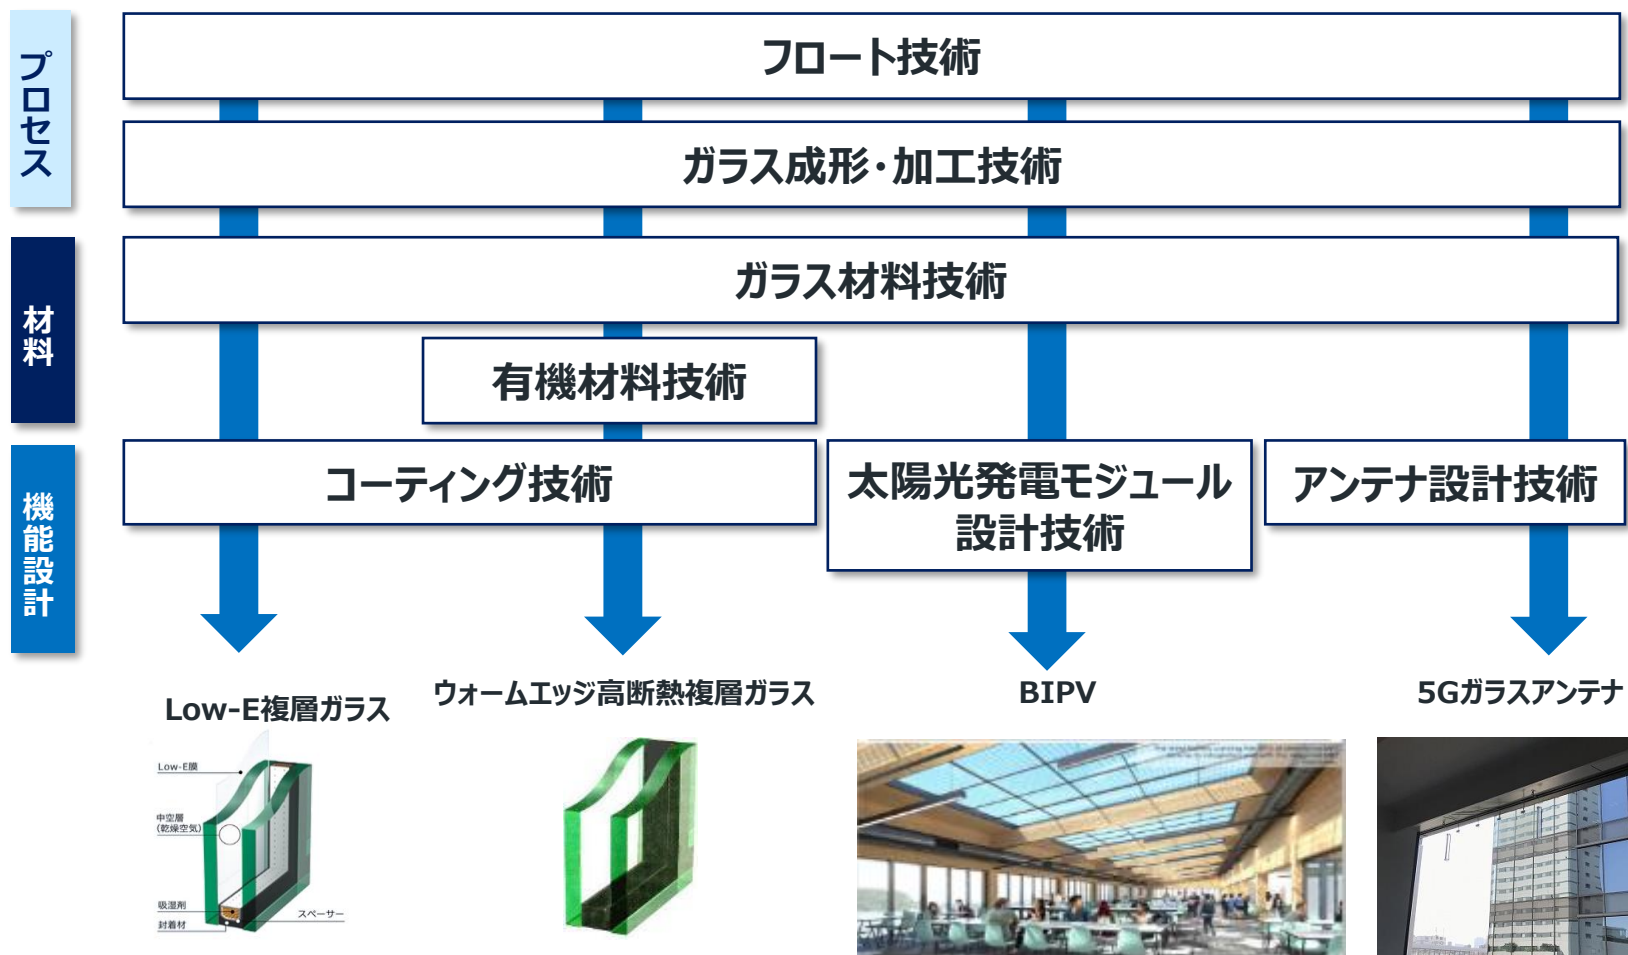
プロセス

材料

機能設計

フロート技術

ガラス成形・加工技術

ガラス材料技術

有機材料技術

コーティング技術

太陽光発電モジュール設計技術

アンテナ設計技術

Low-E複層ガラス

ウォームエッジ高断熱複層ガラス

BIPV

5Gガラスアンテナ

Low-E膜
中空層
(乾燥空気)
吸湿剤
封着材
スペーサー